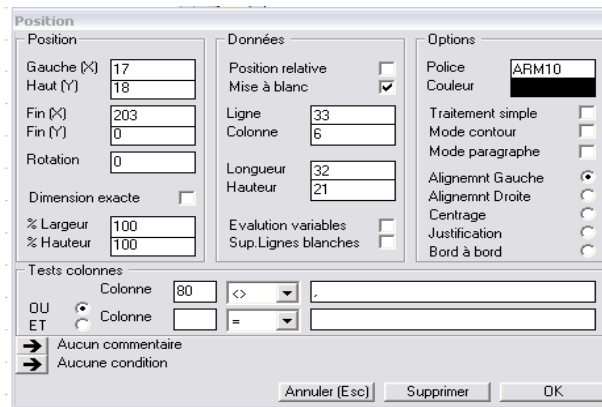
Position

Position
Gauche (X) 17
Haut (Y) 18
Fin (X) 203
Fin (Y) 0
Rotation 0
Dimension exacte
% Largeur 100
% Hauteur 100

Données
Position relative
Mise à blanc
Ligne 33
Colonne 6
Longueur 32
Hauteur 21
Evalution variables
Sup.Lignes blanches

Options
Police ARM10
Couleur
Traitement simple
Mode contour
Mode paragraphe
Alignemnt Gauche
Alignemnt Droite
Centrage
Justification
Bord à bord

Tests colonnes
Colonne 80 <> ,
OU
ET
Colonne =

Aucun commentaire
Aucune condition

Annuler (Esc) Supprimer OK